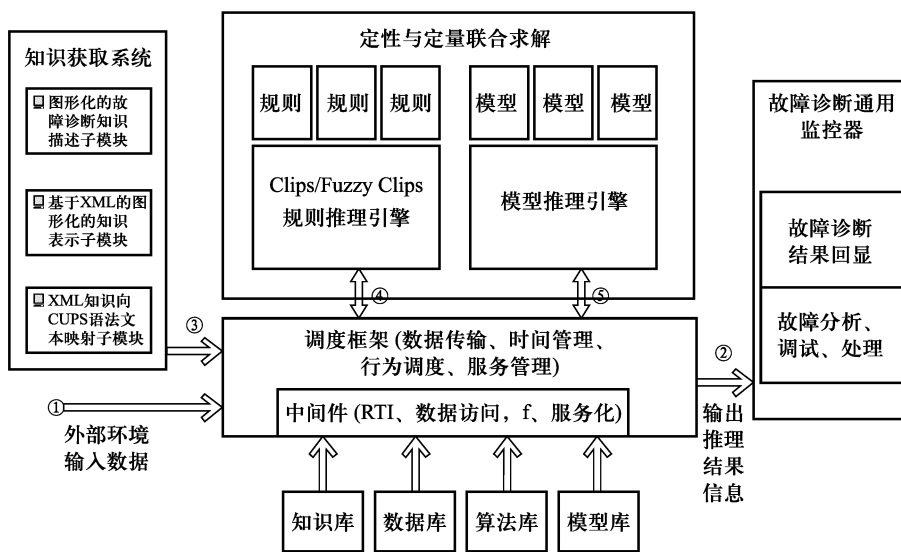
知识获取系统

图形化的故障诊断知识描述子模块

基于XML的图形化的知识表示子模块

XML知识向CUPS语法文本映射子模块

定性与定量联合求解

规则 规则 规则

Clips/Fuzzy Clips
规则推理引擎

模型 模型 模型

模型推理引擎

④

⑤

故障诊断通用监控器

故障诊断结果回显

故障分析、调试、处理

③

调度框架 (数据传输、时间管理、行为调度、服务管理)

中间件 (RTI、数据访问，f、服务化)

②

①

外部环境输入数据

输出推理结果信息

知识库 数据库 算法库 模型库